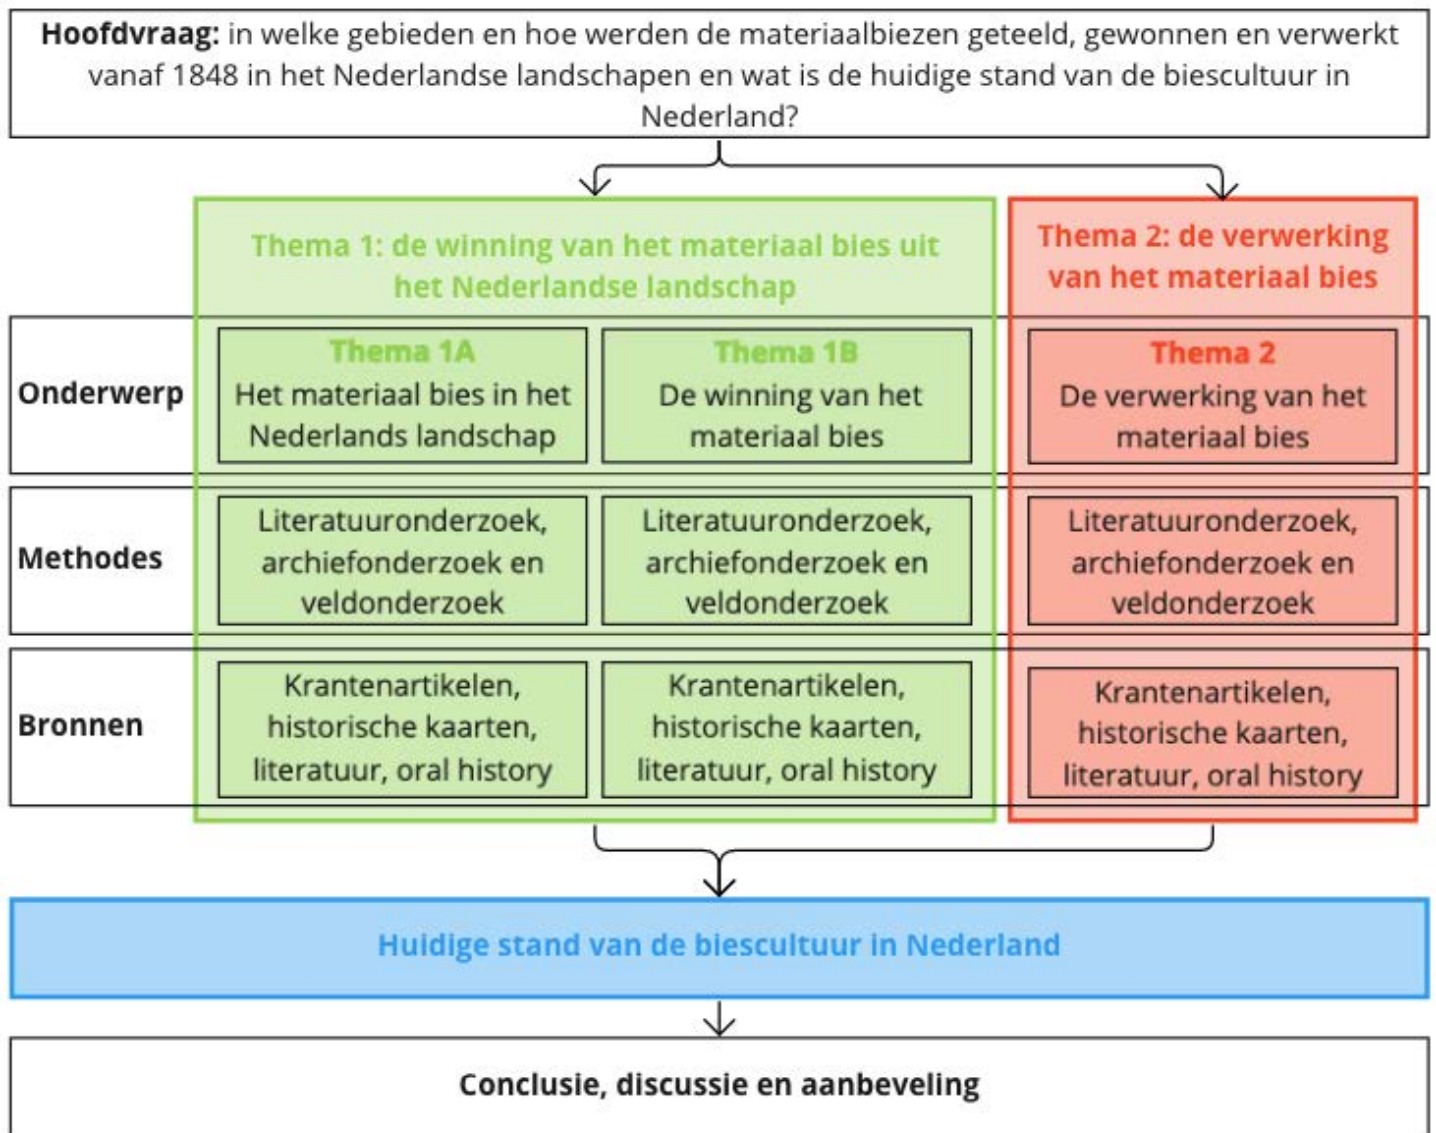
**Hoofdvraag:** in welke gebieden en hoe werden de materiaalbiezen geteeld, gewonnen en verwerkt vanaf 1848 in het Nederlandse landschapen en wat is de huidige stand van de biescultuur in Nederland?

Thema 1: de winning van het materiaal bies uit het Nederlandse landschap

Thema 2: de verwerking van het materiaal bies

| | | | |
|---|---|---|---|
| **Onderwerp** | Thema 1A Het materiaal bies in het Nederlands landschap | Thema 1B De winning van het materiaal bies | Thema 2 De verwerking van het materiaal bies |
| **Methodes** | Literatuuronderzoek, archiefonderzoek en veldonderzoek | Literatuuronderzoek, archiefonderzoek en veldonderzoek | Literatuuronderzoek, archiefonderzoek en veldonderzoek |
| **Bronnen** | Krantenartikelen, historische kaarten, literatuur, oral history | Krantenartikelen, historische kaarten, literatuur, oral history | Krantenartikelen, historische kaarten, literatuur, oral history |

Huidige stand van de biescultuur in Nederland

Conclusie, discussie en aanbeveling